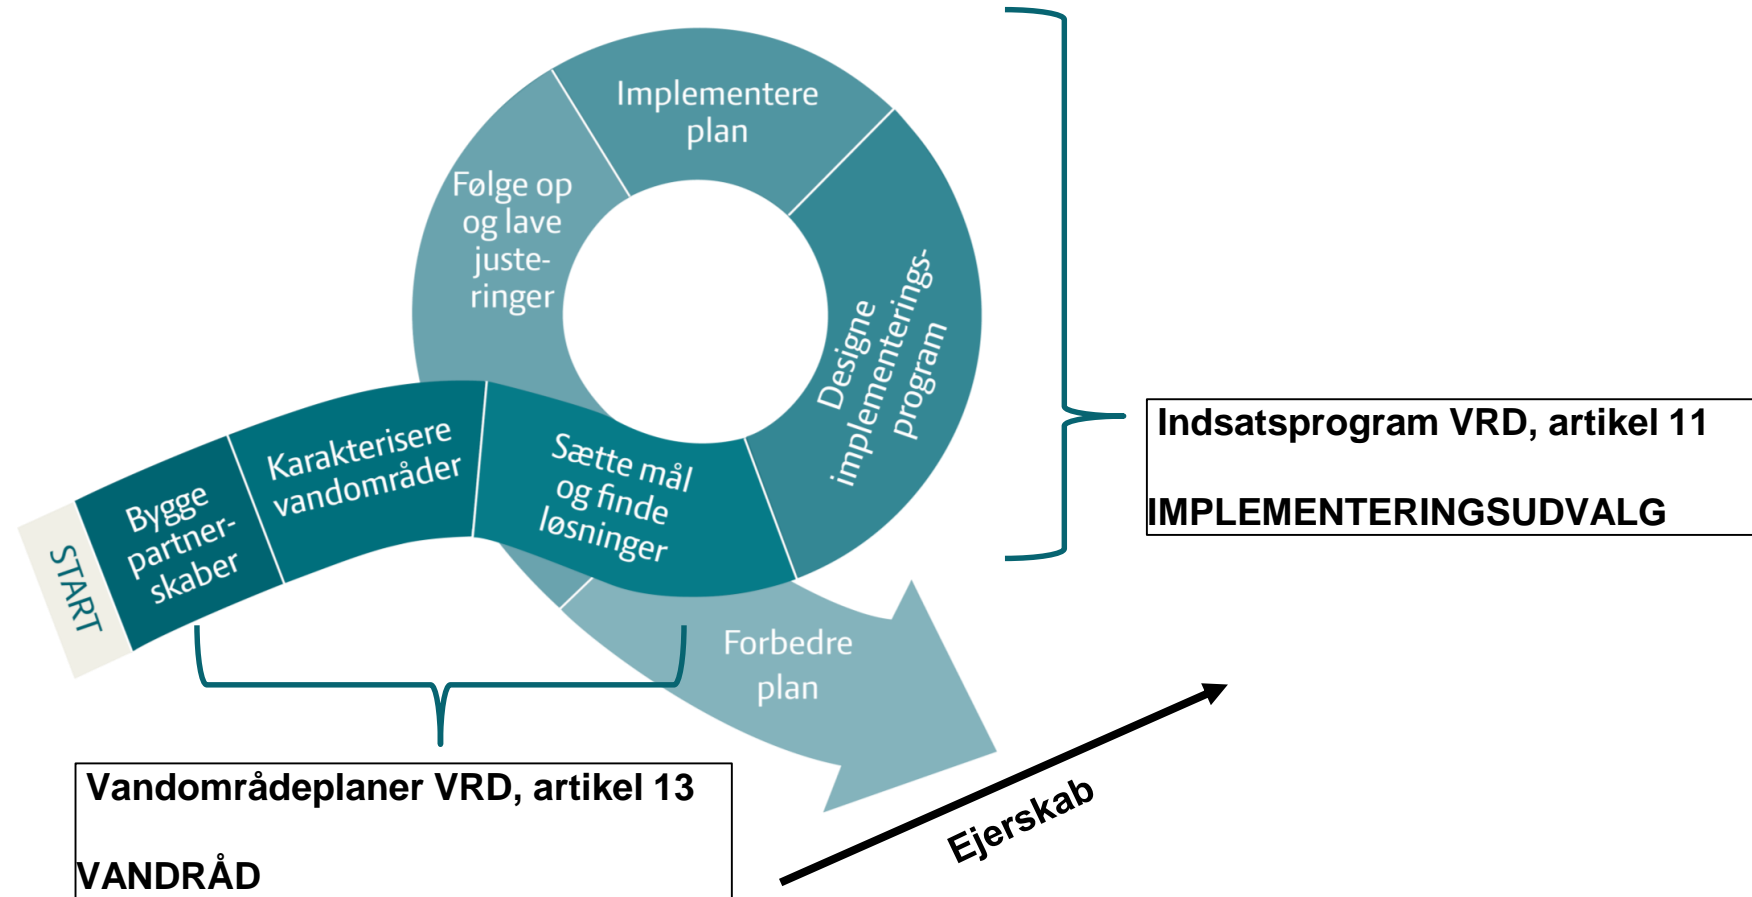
START

Bygge partnerskaber

Karakterisere vandområder

Sætte mål og finde løsninger

Designe implementeringsprogram

Implementere plan

Følge op og lave justeringer

Forbedre plan

Indsatsprogram VRD, artikel 11

IMPLEMENTERINGSUDVALG

Vandområdeplaner VRD, artikel 13

VANDRÅD

Ejerskab